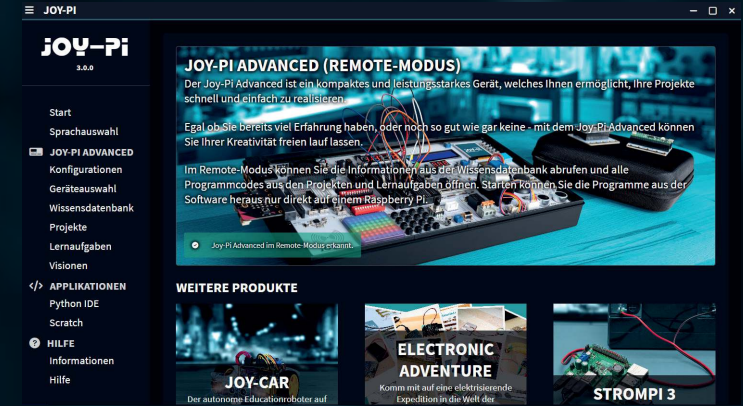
JOY-PI

JOY-PI
3.0.0

Start
Sprachauswahl

JOY-PI ADVANCED
Konfigurationen
Geräteauswahl
Wissensdatenbank
Projekte
Lernaufgaben
Visionen

</> APPLIKATIONEN
Python IDE
Scratch

HILFE
Informationen
Hilfe

JOY-PI ADVANCED (REMOTE-MODUS)

Der Joy-Pi Advanced ist ein kompaktes und leistungsstarkes Gerät, welches Ihnen ermöglicht, Ihre Projekte schnell und einfach zu realisieren.

Egal ob Sie bereits viel Erfahrung haben, oder noch so gut wie gar keine - mit dem Joy-Pi Advanced können Sie Ihrer Kreativität freien lauf lassen.

Im Remote-Modus können Sie die Informationen aus der Wissensdatenbank abrufen und alle Programmcodes aus den Projekten und Lernaufgaben öffnen. Starten können Sie die Programme aus der Software heraus nur direkt auf einem Raspberry Pi.

Joy-Pi Advanced im Remote-Modus erkannt.

WEITERE PRODUKTE

JOY-CAR
Der autonome Educationroboter auf

ELECTRONIC ADVENTURE
Komm mit auf eine elektrisierende Expedition in die Welt der

STROMPI 3